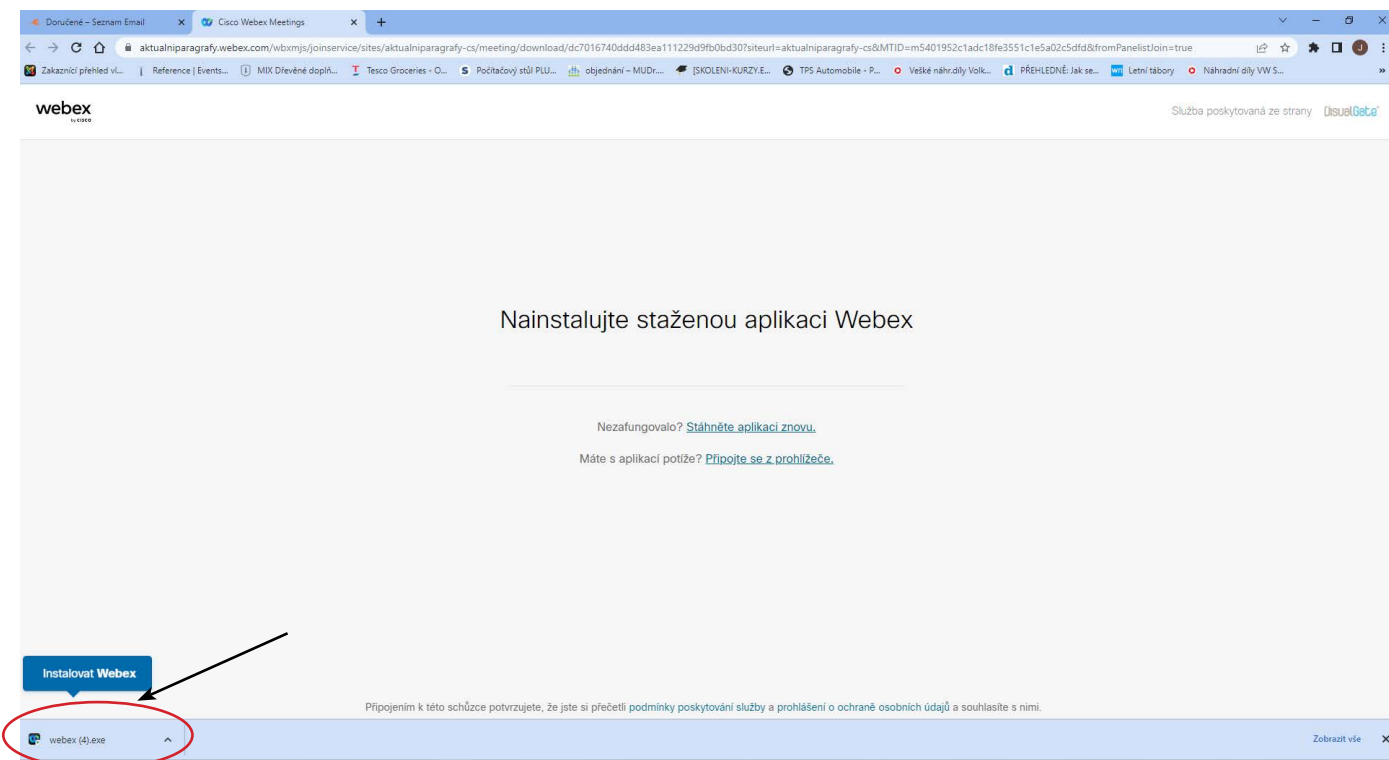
Doručené – Seznam Email
Cisco Webex Meetings
aktualniparagrafy.webex.com/wbxmjs/joinservice/sites/aktualniparagrafy-cs/meeting/download/dc7016740ddd483ea111229d9fb0bd30?siteurl=aktualniparagrafy-cs&MTID=m5401952c1adc18fe3551c1e5a02c5dfd&fromPanelistJoin=true
Zakaznící přehled vl... Reference | Events... MIX Dřevěné doplň... Tesco Groceries - O... Počítačový stůl PLU... objednání – MUDr.... [SKOLENI-KURZY.E... TPS Automobile - P... Veške náhr.díly Volk... PŘEHLEDNÉ: Jak se... Letní tábory Náhradní díly VW S...

webex by cisco
Služba poskytovaná ze strany VisualGate

Nainstalujte staženou aplikaci Webex

Nezafungovalo? Stáhněte aplikaci znovu.

Máte s aplikací potíže? Připojte se z prohlížeče.

Instalovat Webex

Připojením k této schůzce potvrzujete, že jste si přečetli podmínky poskytování služby a prohlášení o ochraně osobních údajů a souhlasíte s nimi.

webex (4).exe
Zobrazit vše